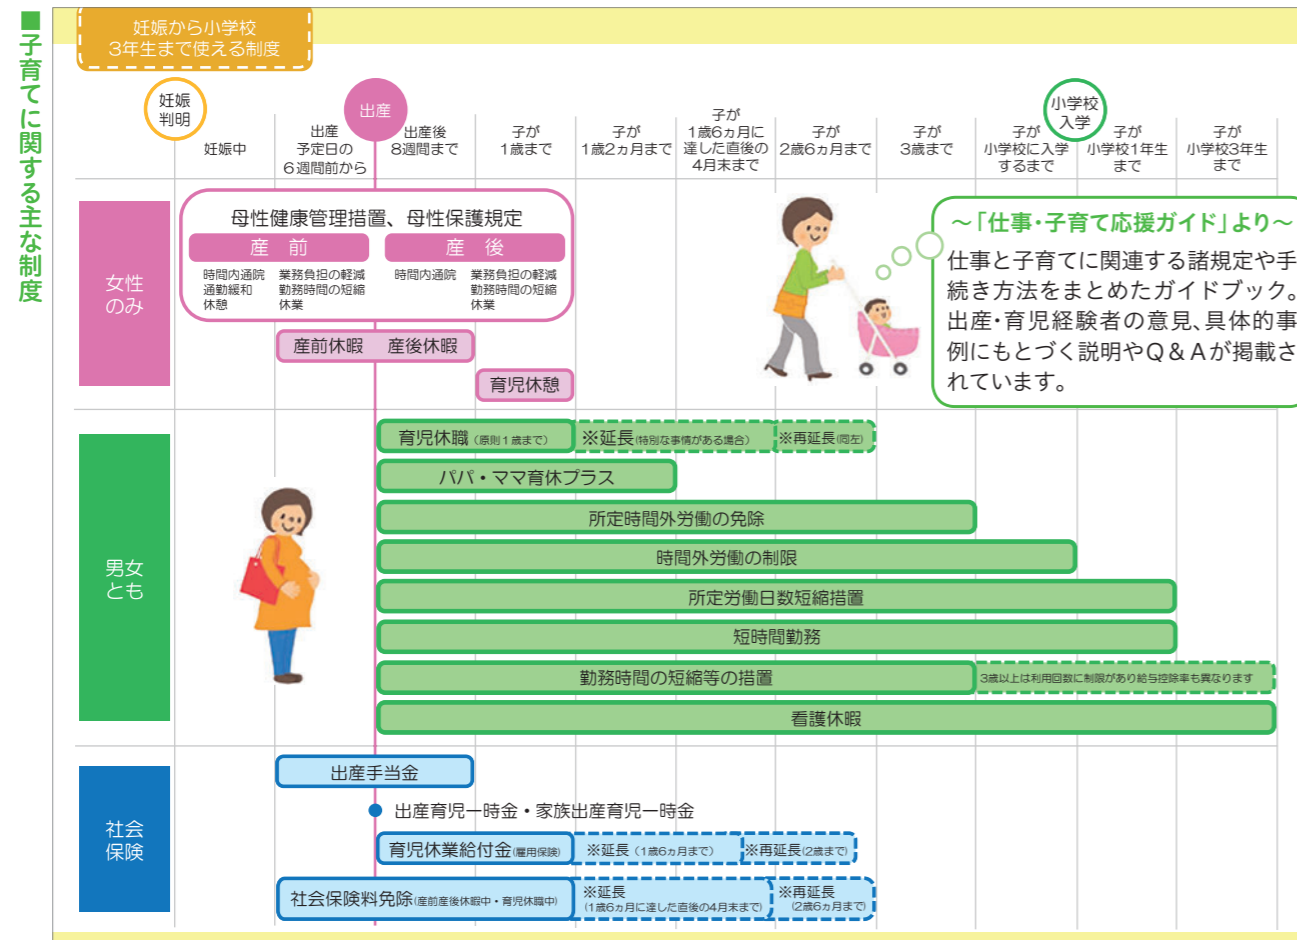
■子育てに関する主な制度

妊娠から小学校3年生まで使える制度

妊娠判明

出産

小学校入学

| 妊娠中 | 出産予定日の6週間前から | 出産後8週間まで | 子が1歳まで | 子が1歳2カ月まで | 子が1歳6カ月に達した直後の4月末まで | 子が2歳6カ月まで | 子が3歳まで | 子が小学校に入学するまで | 子が小学校1年生まで | 子が小学校3年生まで |
|---|---|---|---|---|---|---|---|---|---|---|

女性のみ

母性健康管理措置、母性保護規定

産前
時間内通院
通勤緩和
休憩
業務負担の軽減
勤務時間の短縮
休業

産後
時間内通院
業務負担の軽減
勤務時間の短縮
休業

産前休暇　産後休暇

育児休憩

〜「仕事・子育て応援ガイド」より〜
仕事と子育てに関連する諸規定や手続き方法をまとめたガイドブック。出産・育児経験者の意見、具体的事例にもとづく説明やQ＆Aが掲載されています。

男女とも

育児休職（原則1歳まで）　※延長（特別な事情がある場合）　※再延長（同左）

パパ・ママ育休プラス

所定時間外労働の免除

時間外労働の制限

所定労働日数短縮措置

短時間勤務

勤務時間の短縮等の措置　3歳以上は利用回数に制限があり給与控除率も異なります

看護休暇

社会保険

出産手当金

出産育児一時金・家族出産育児一時金

育児休業給付金（雇用保険）　※延長（1歳6カ月まで）　※再延長（2歳まで）

社会保険料免除（産前産後休暇中・育児休職中）　※延長（1歳6カ月に達した直後の4月末まで）　※再延長（2歳6カ月まで）